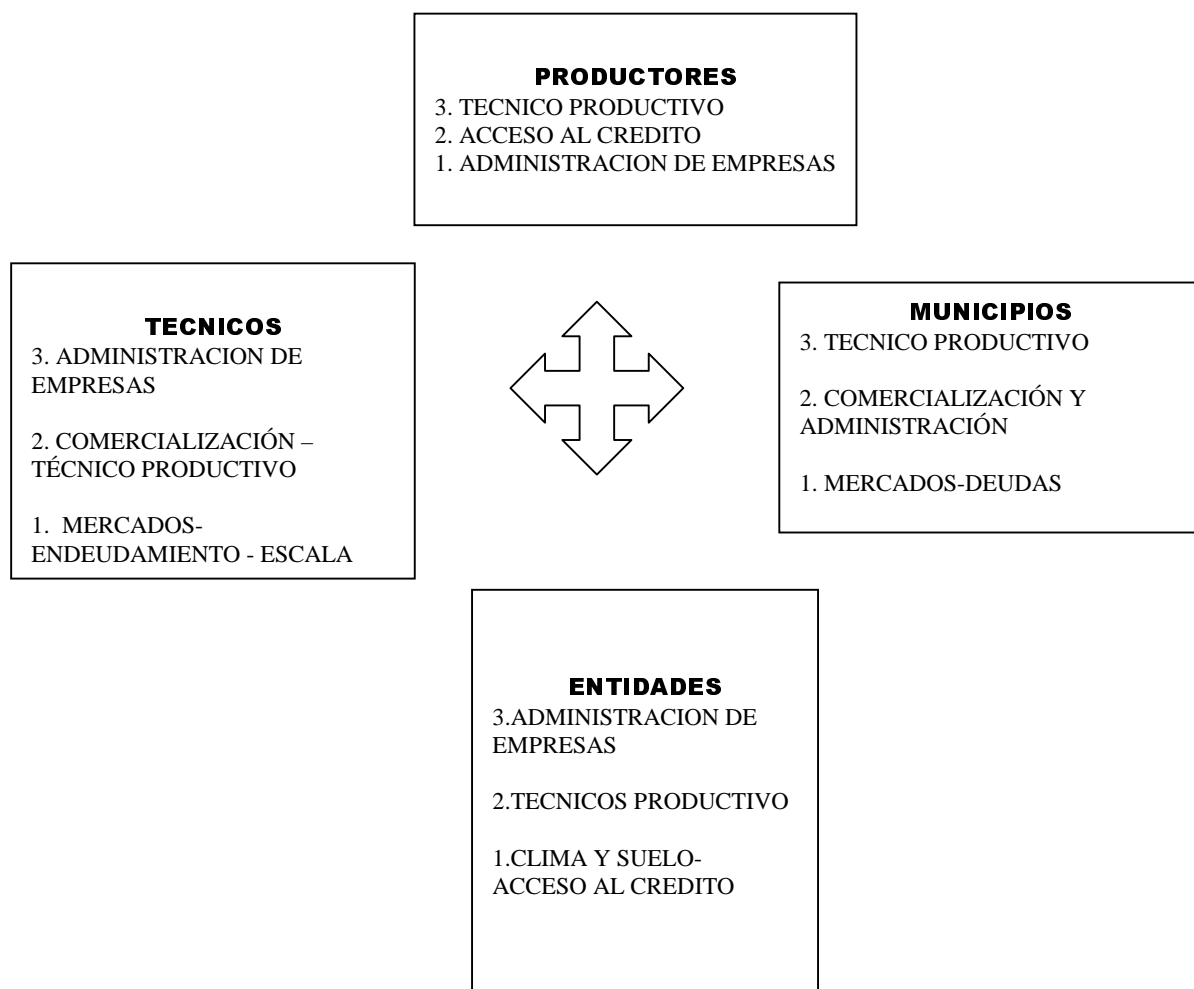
PRODUCTORES
3. TECNICO PRODUCTIVO
2. ACCESO AL CREDITO
1. ADMINISTRACION DE EMPRESAS

TECNICOS
3. ADMINISTRACION DE EMPRESAS

2. COMERCIALIZACIÓN – TÉCNICO PRODUCTIVO

1. MERCADOS-ENDEUDAMIENTO - ESCALA

MUNICIPIOS
3. TECNICO PRODUCTIVO

2. COMERCIALIZACIÓN Y ADMINISTRACIÓN

1. MERCADOS-DEUDAS

ENTIDADES
3.ADMINISTRACION DE EMPRESAS

2.TECNICOS PRODUCTIVO

1.CLIMA Y SUELO-ACCESO AL CREDITO